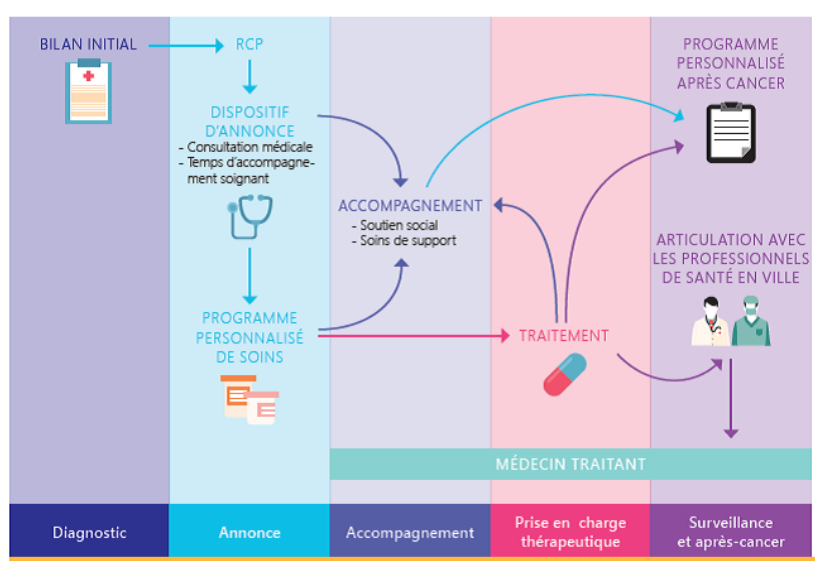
BILAN INITIAL

RCP

DISPOSITIF D'ANNONCE
- Consultation médicale
- Temps d'accompagnement soignant

PROGRAMME PERSONNALISÉ DE SOINS

ACCOMPAGNEMENT
- Soutien social
- Soins de support

TRAITEMENT

PROGRAMME PERSONNALISÉ APRÈS CANCER

ARTICULATION AVEC LES PROFESSIONNELS DE SANTÉ EN VILLE

MÉDECIN TRAITANT

Diagnostic

Annonce

Accompagnement

Prise en charge thérapeutique

Surveillance et après-cancer